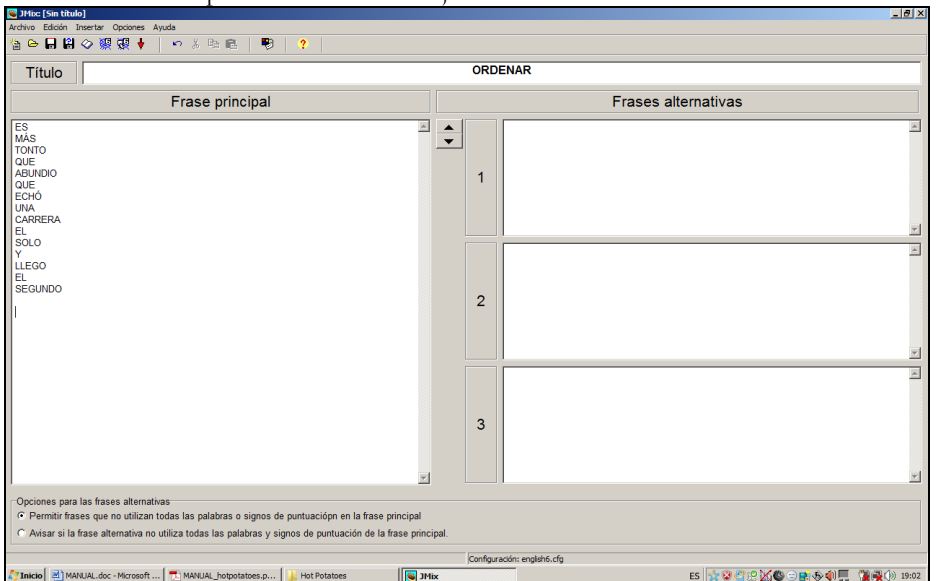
JMix: [Sin título]

Archivo Edición Insertar Opciones Ayuda

Título

ORDENAR

Frase principal

ES
MÁS
TONTO
QUE
ABUNDIO
QUE
ECHÓ
UNA
CARRERA
EL
SOLO
Y
LLEGO
EL
SEGUNDO

Frases alternativas

1

2

3

Opciones para las frases alternativas

Permitir frases que no utilizan todas las palabras o signos de puntuaciópn en la frase principal

Avisar si la frase alternativa no utiliza todas las palabras y signos de puntuación de la frase principal.

Configuración: english6.cfg

Inicio MANUAL.doc - Microsoft ... MANUAL_hotpotatoes.p... Hot Potatoes JMix

ES 19:02